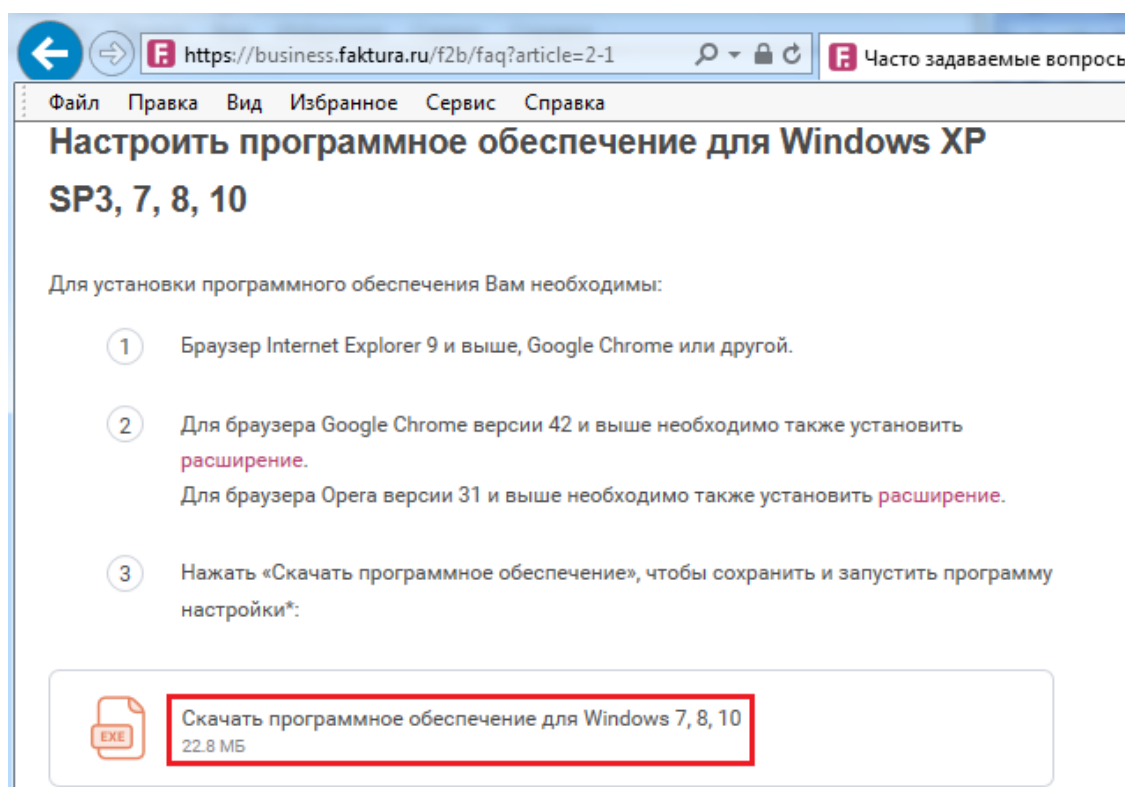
https://business.faktura.ru/f2b/faq?article=2-1

Часто задаваемые вопросы

Файл Правка Вид Избранное Сервис Справка

Настроить программное обеспечение для Windows XP SP3, 7, 8, 10

Для установки программного обеспечения Вам необходимы:

1 Браузер Internet Explorer 9 и выше, Google Chrome или другой.

2 Для браузера Google Chrome версии 42 и выше необходимо также установить расширение.
Для браузера Opera версии 31 и выше необходимо также установить расширение.

3 Нажать «Скачать программное обеспечение», чтобы сохранить и запустить программу настройки*:

EXE

Скачать программное обеспечение для Windows 7, 8, 10
22.8 МБ